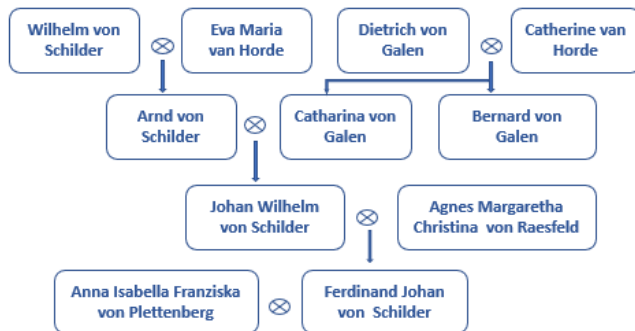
Wilhelm von Schilder ⊗ Eva Maria van Horde

Dietrich von Galen ⊗ Catherine van Horde

Arnd von Schilder ⊗ Catharina von Galen

Bernard von Galen

Johan Wilhelm von Schilder ⊗ Agnes Margaretha Christina von Raesfeld

Anna Isabella Franziska von Plettenberg ⊗ Ferdinand Johan von Schilder